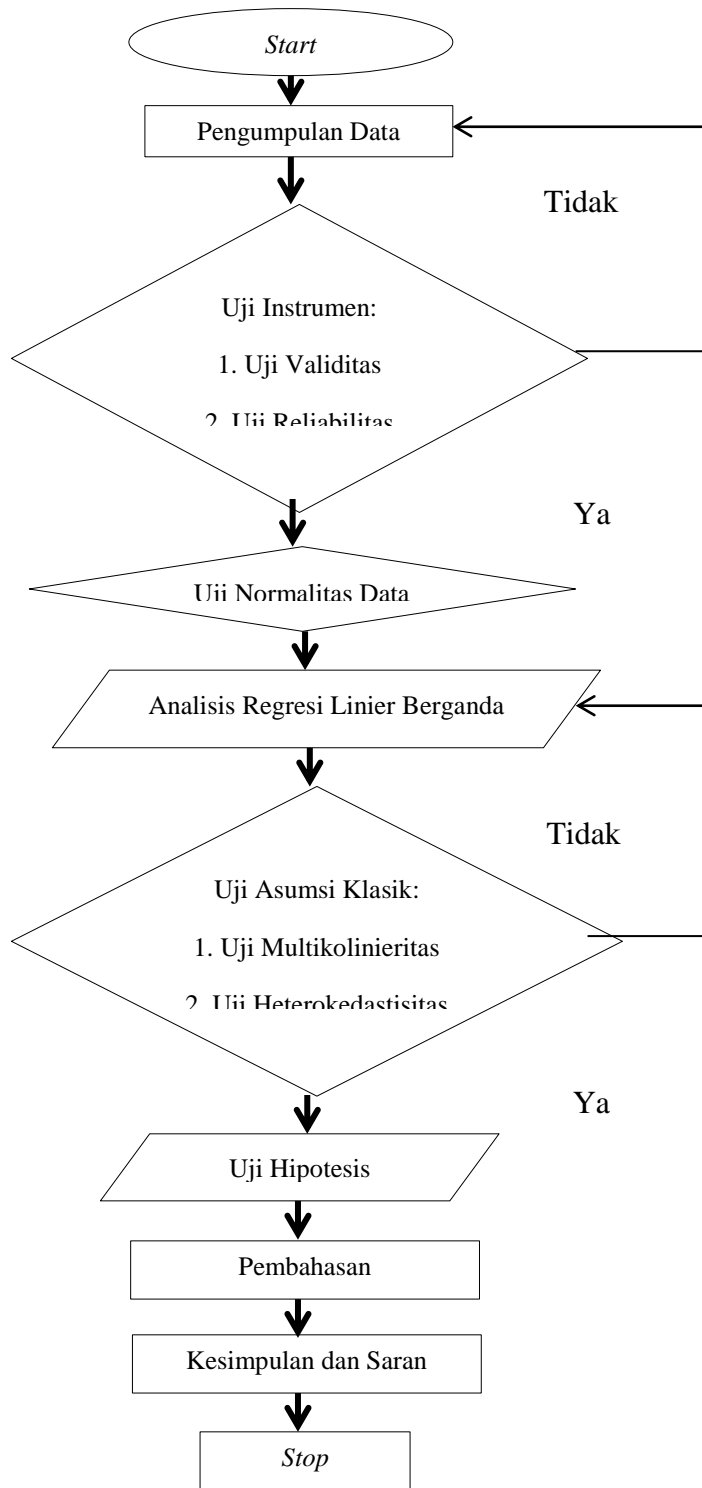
Start

Pengumpulan Data

Tidak

Uji Instrumen:

1. Uji Validitas

2. Uji Reliabilitas

Ya

Uji Normalitas Data

Analisis Regresi Linier Berganda

Tidak

Uji Asumsi Klasik:

1. Uji Multikolinieritas

2. Uji Heterokedastisitas

Ya

Uji Hipotesis

Pembahasan

Kesimpulan dan Saran

Stop